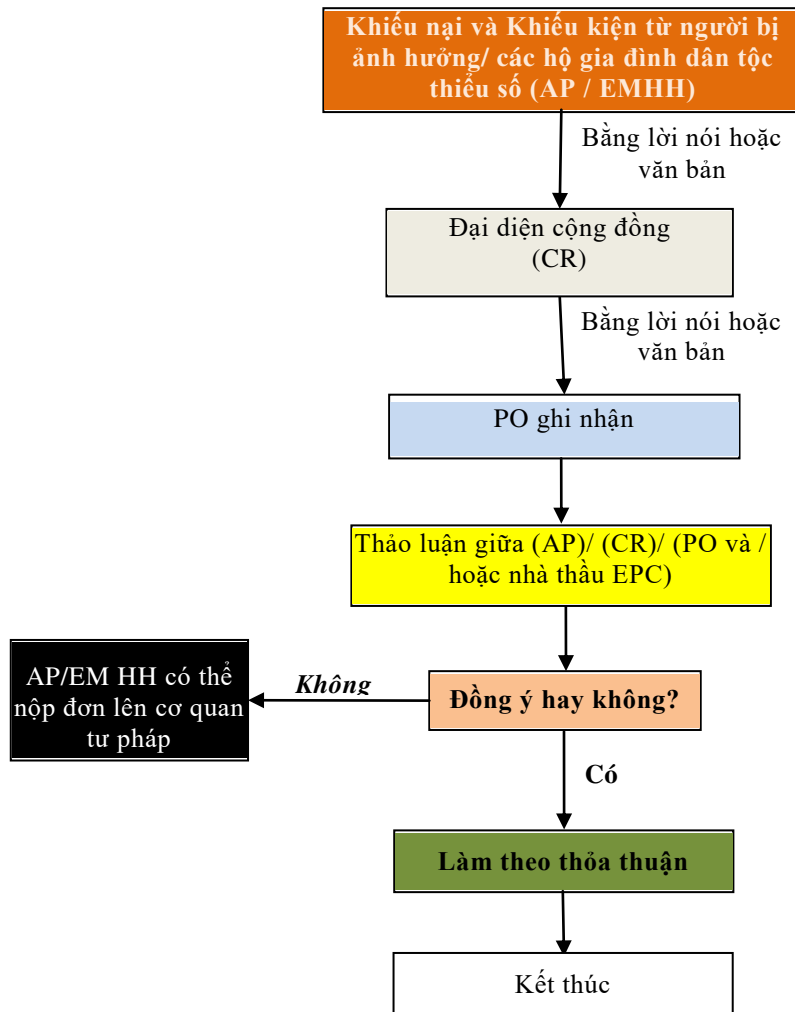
Khiếu nại và Khiếu kiện từ người bị ảnh hưởng/ các hộ gia đình dân tộc thiểu số (AP / EMHH)

Bằng lời nói hoặc văn bản

Đại diện cộng đồng (CR)

Bằng lời nói hoặc văn bản

PO ghi nhận

Thảo luận giữa (AP)/ (CR)/ (PO và / hoặc nhà thầu EPC)

Đồng ý hay không?

Không

AP/EM HH có thể nộp đơn lên cơ quan tư pháp

Có

Làm theo thỏa thuận

Kết thúc